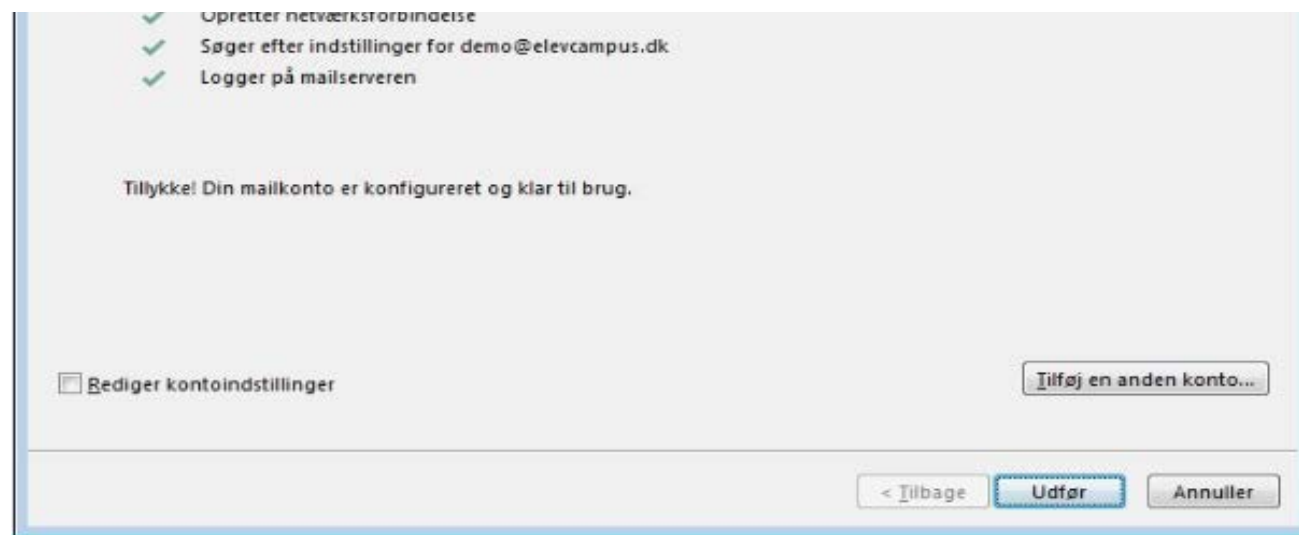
Opretter netværksforbindelse
Søger efter indstillinger for demo@elevcampus.dk
Logger på mailserveren

Tillykke! Din mailkonto er konfigureret og klar til brug.

Rediger kontoindstillinger

Tilføj en anden konto...

< Tilbage
Udfør
Annuller